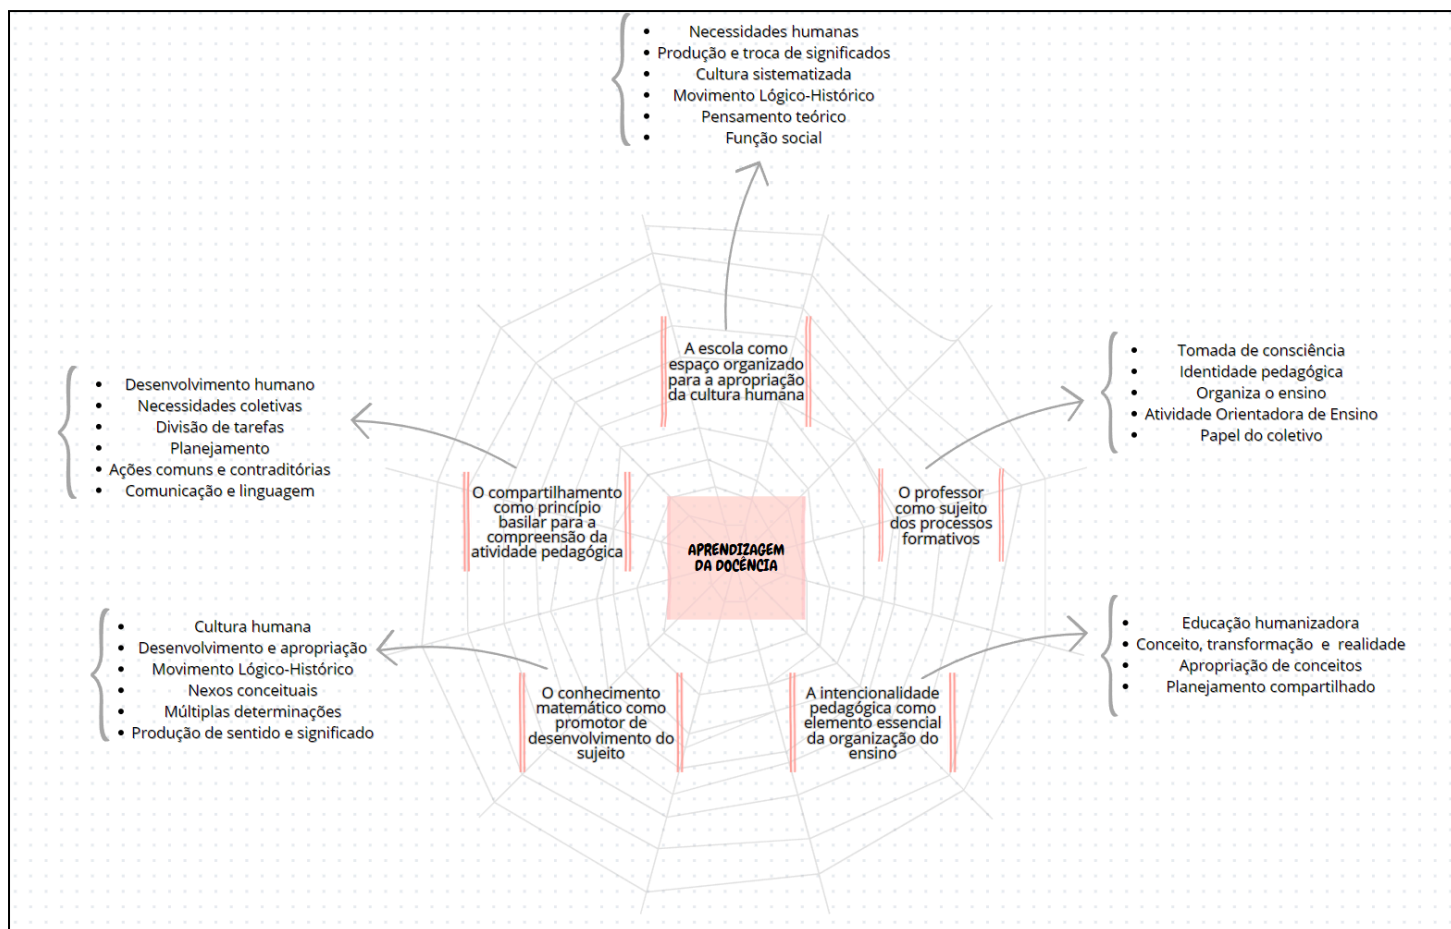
- Necessidades humanas
- Produção e troca de significados
- Cultura sistematizada
- Movimento Lógico-Histórico
- Pensamento teórico
- Função social

A escola como espaço organizado para a apropriação da cultura humana

- Desenvolvimento humano
- Necessidades coletivas
- Divisão de tarefas
- Planejamento
- Ações comuns e contraditórias
- Comunicação e linguagem

O compartilhamento como princípio basilar para a compreensão da atividade pedagógica

APRENDIZAGEM DA DOCÊNCIA

O professor como sujeito dos processos formativos

- Tomada de consciência
- Identidade pedagógica
- Organiza o ensino
- Atividade Orientadora de Ensino
- Papel do coletivo

- Cultura humana
- Desenvolvimento e apropriação
- Movimento Lógico-Histórico
- Nexos conceituais
- Múltiplas determinações
- Produção de sentido e significado

O conhecimento matemático como promotor de desenvolvimento do sujeito

A intencionalidade pedagógica como elemento essencial da organização do ensino

- Educação humanizadora
- Conceito, transformação e realidade
- Apropriação de conceitos
- Planejamento compartilhado